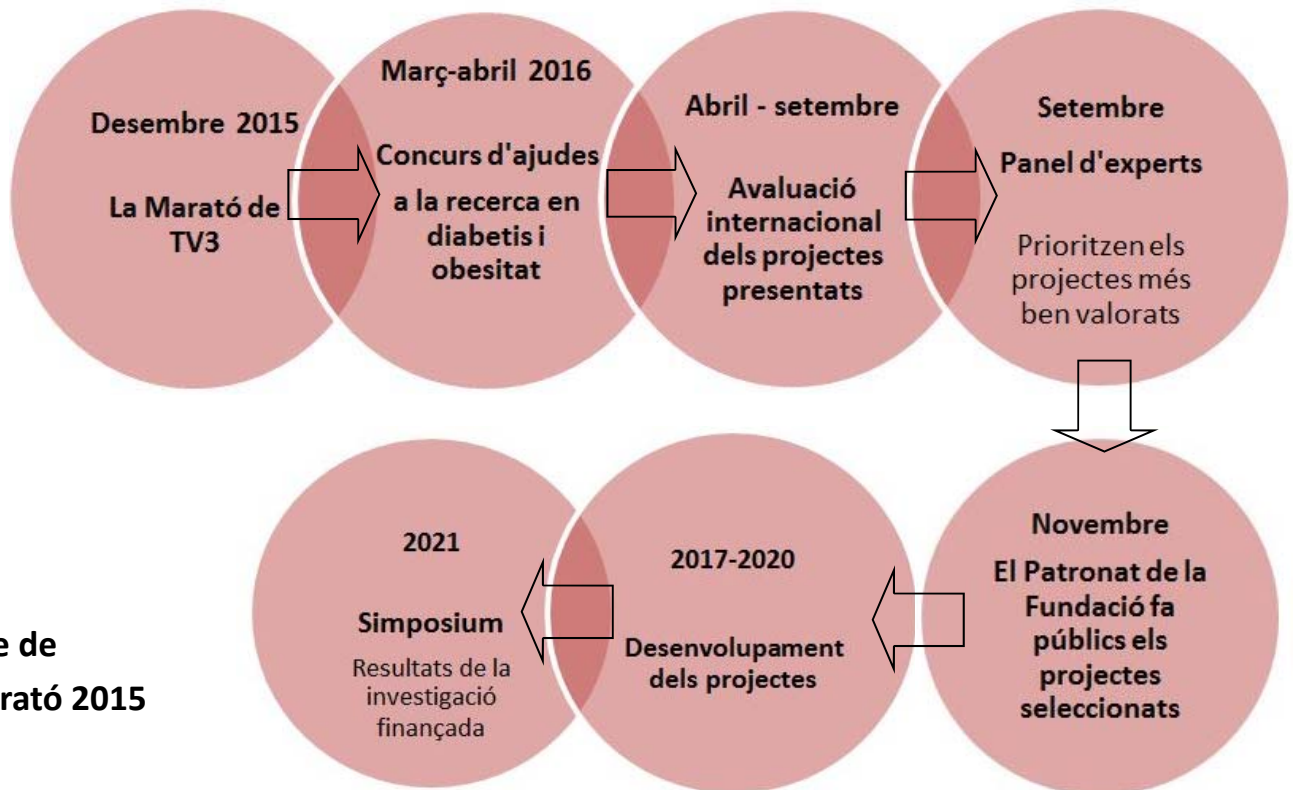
Desembre 2015

La Marató de TV3

Març-abril 2016

Concurs d'ajudes a la recerca en diabetis i obesitat

Abril - setembre

Avaluació internacional dels projectes presentats

Setembre

Panel d'experts

Prioritzen els projectes més ben valorats

Novembre

El Patronat de la Fundació fa públics els projectes seleccionats

2017-2020

Desenvolupament dels projectes

2021

Simposium

Resultats de la investigació finançada

e de

rató 2015